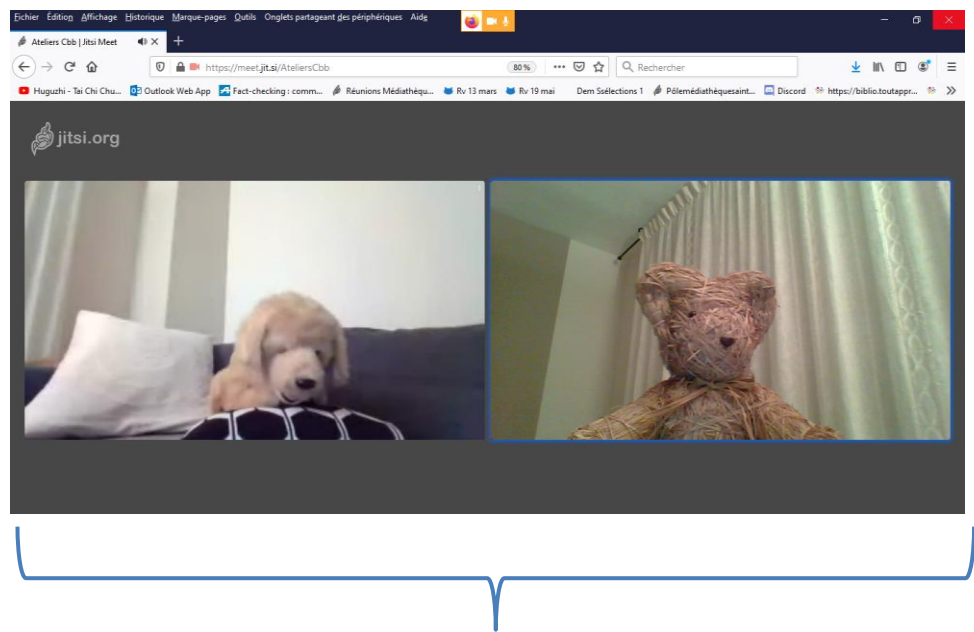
Fichier Édition Affichage Historique Marque-pages Outils Onglets partageant des périphériques Aide

Ateliers Cbb | Jitsi Meet

https://meet.jit.si/AteliersCbb 80 % Rechercher

Huguzhi - Tai Chi Chu... Outlook Web App Fact-checking : comm... Réunions Médiathèqu... Rv 13 mars Rv 19 mai Dem Ssélections 1 Pôlemédiathèquesaint... Discord https://biblio.toutappr...

jitsi.org